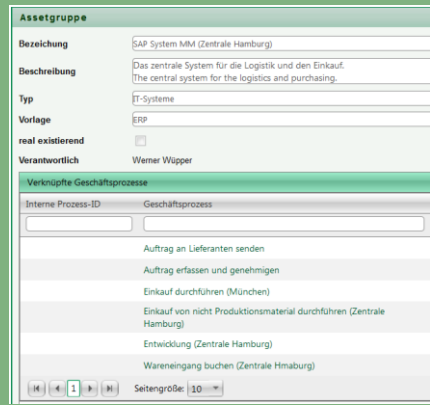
Assetgruppe

Bezeichnung
SAP System MM (Zentrale Hamburg)

Beschreibung
Das zentrale System für die Logistik und den Einkauf.
The central system for the logistics and purchasing.

Typ
IT-Systeme

Vorlage
ERP

real existierend

Verantwortlich
Werner Wüpper

Verknüpfte Geschäftsprozesse

| Interne Prozess-ID | Geschäftsprozess |
|---|---|
| | Auftrag an Lieferanten senden |
| | Auftrag erfassen und genehmigen |
| | Einkauf durchführen (München) |
| | Einkauf von nicht Produktionsmaterial durchführen (Zentrale Hamburg) |
| | Entwicklung (Zentrale Hamburg) |
| | Wareneingang buchen (Zentrale Hmaburg) |

1 Seitengröße: 10